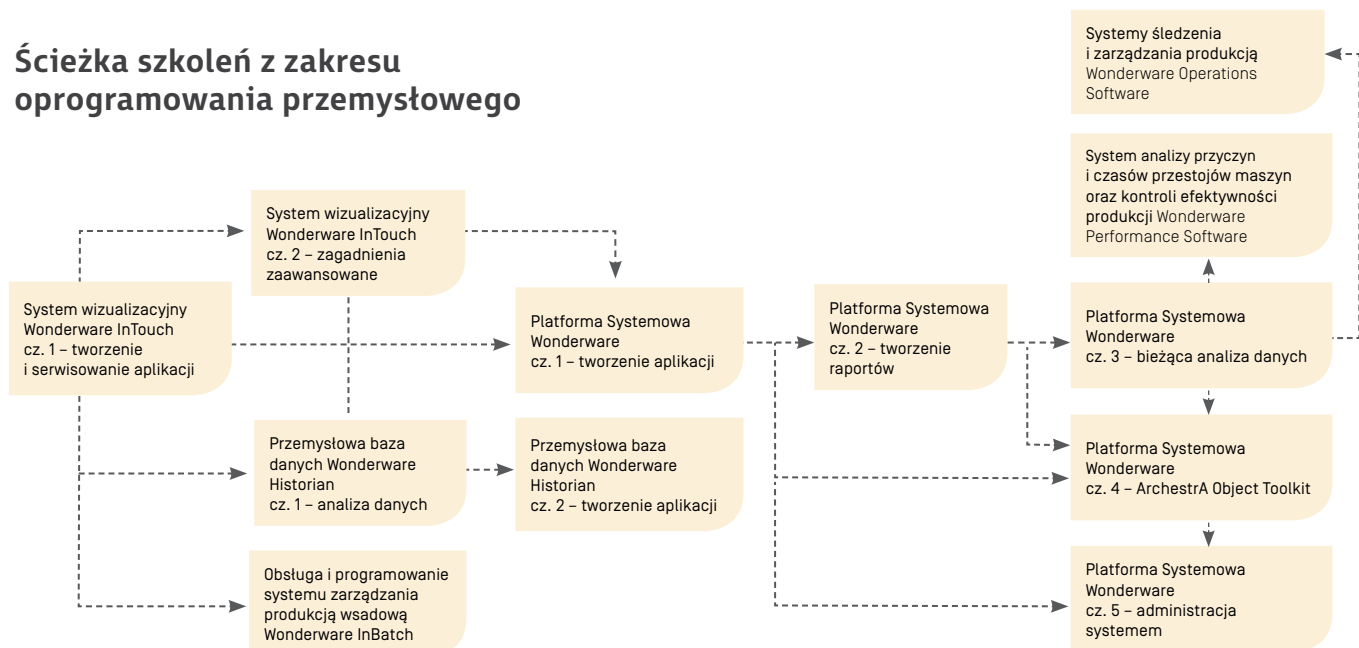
Ścieżka szkoleń z zakresu oprogramowania przemysłowego

System wizualizacyjny Wonderware InTouch cz. 1 – tworzenie i serwisowanie aplikacji

System wizualizacyjny Wonderware InTouch cz. 2 – zagadnienia zaawansowane

Przemysłowa baza danych Wonderware Historian cz. 1 – analiza danych

Obsługa i programowanie systemu zarządzania produkcją wsadową Wonderware InBatch

Platforma Systemowa Wonderware cz. 1 – tworzenie aplikacji

Przemysłowa baza danych Wonderware Historian cz. 2 – tworzenie aplikacji

Platforma Systemowa Wonderware cz. 2 – tworzenie raportów

Systemy śledzenia i zarządzania produkcją Wonderware Operations Software

System analizy przyczyn i czasów przestojów maszyn oraz kontroli efektywności produkcji Wonderware Performance Software

Platforma Systemowa Wonderware cz. 3 – bieżąca analiza danych

Platforma Systemowa Wonderware cz. 4 – ArchestrA Object Toolkit

Platforma Systemowa Wonderware cz. 5 – administracja systemem